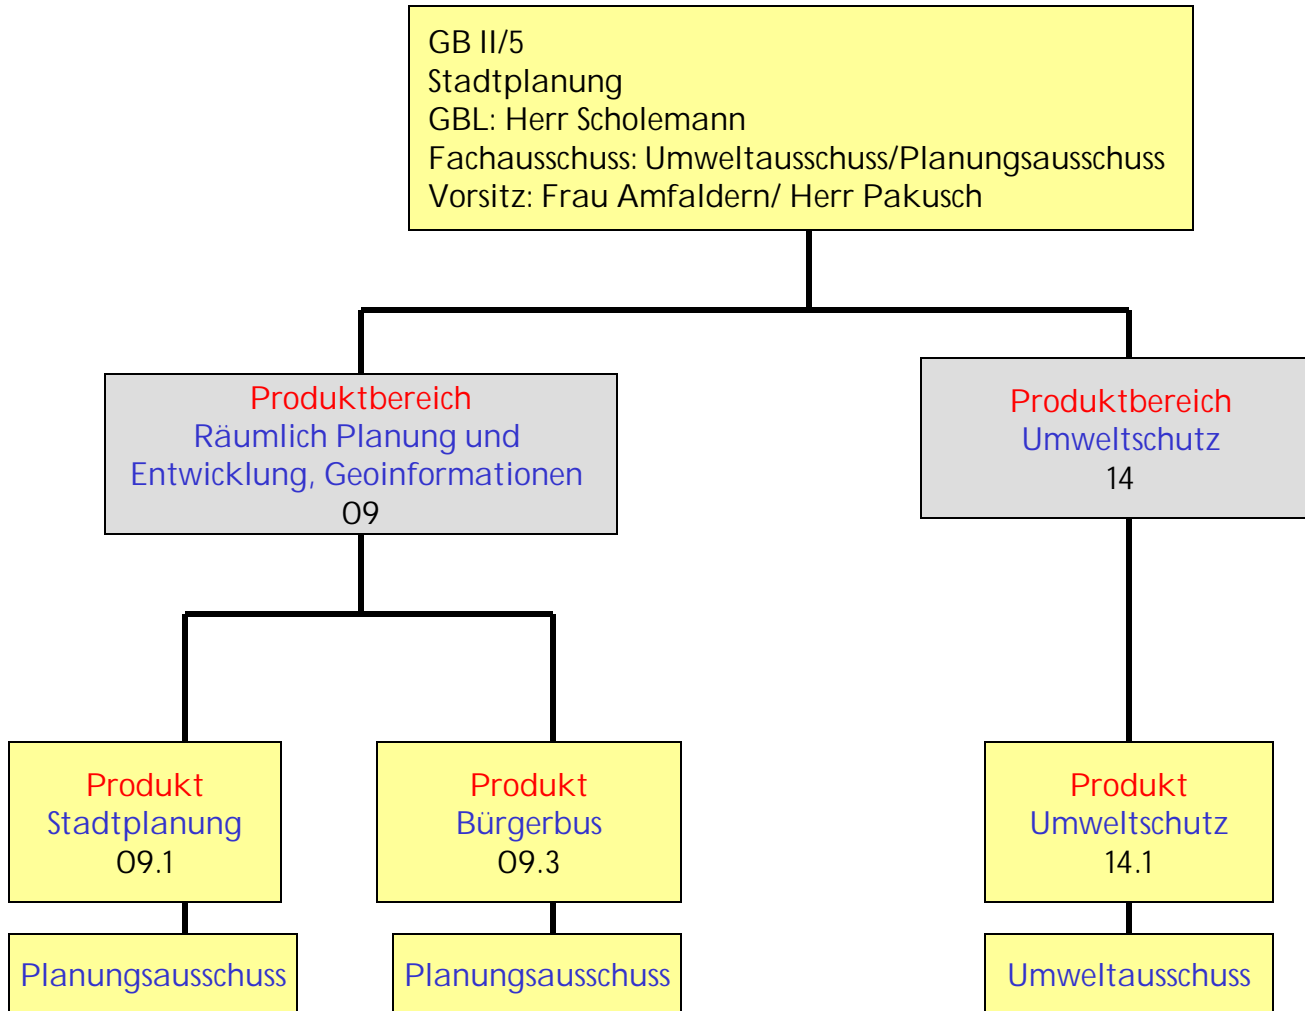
GB II/5
Stadtplanung
GBL: Herr Scholemann
Fachausschuss: Umweltausschuss/Planungsausschuss
Vorsitz: Frau Amfaldern/ Herr Pakusch

Produktbereich
Räumlich Planung und Entwicklung, Geoinformationen
09

Produktbereich
Umweltschutz
14

Produkt
Stadtplanung
09.1

Produkt
Bürgerbus
09.3

Produkt
Umweltschutz
14.1

Planungsausschuss

Planungsausschuss

Umweltausschuss